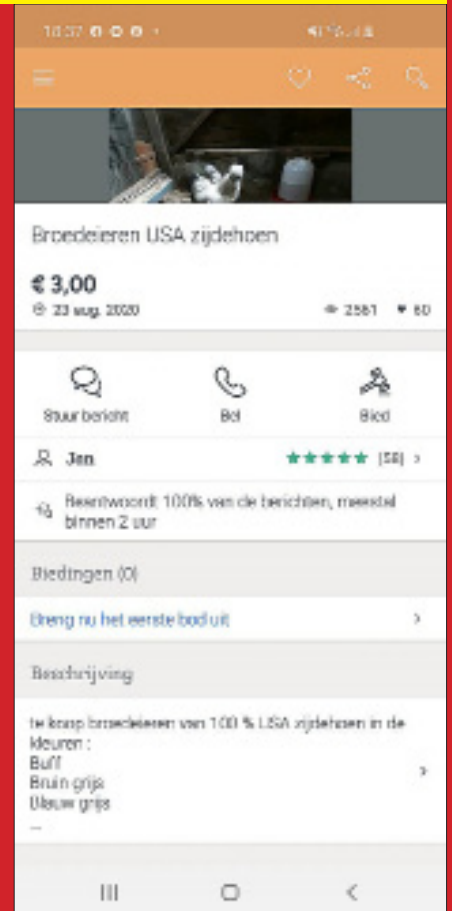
14:07

Broedeieren USA zijdehoen

€ 3,00
23 aug. 2020
2581 60

Stuur bericht
Bel
Bied

Jan
(58)

Beantwoordt 100% van de berichten, meestal binnen 2 uur

Biedingen (0)

Breng nu het eerste bod uit

Beschrijving

te koop broedeieren van 100 % USA zijdehoen in de kleuren :
Buff
Bruin grijs
Blauw grijs
...